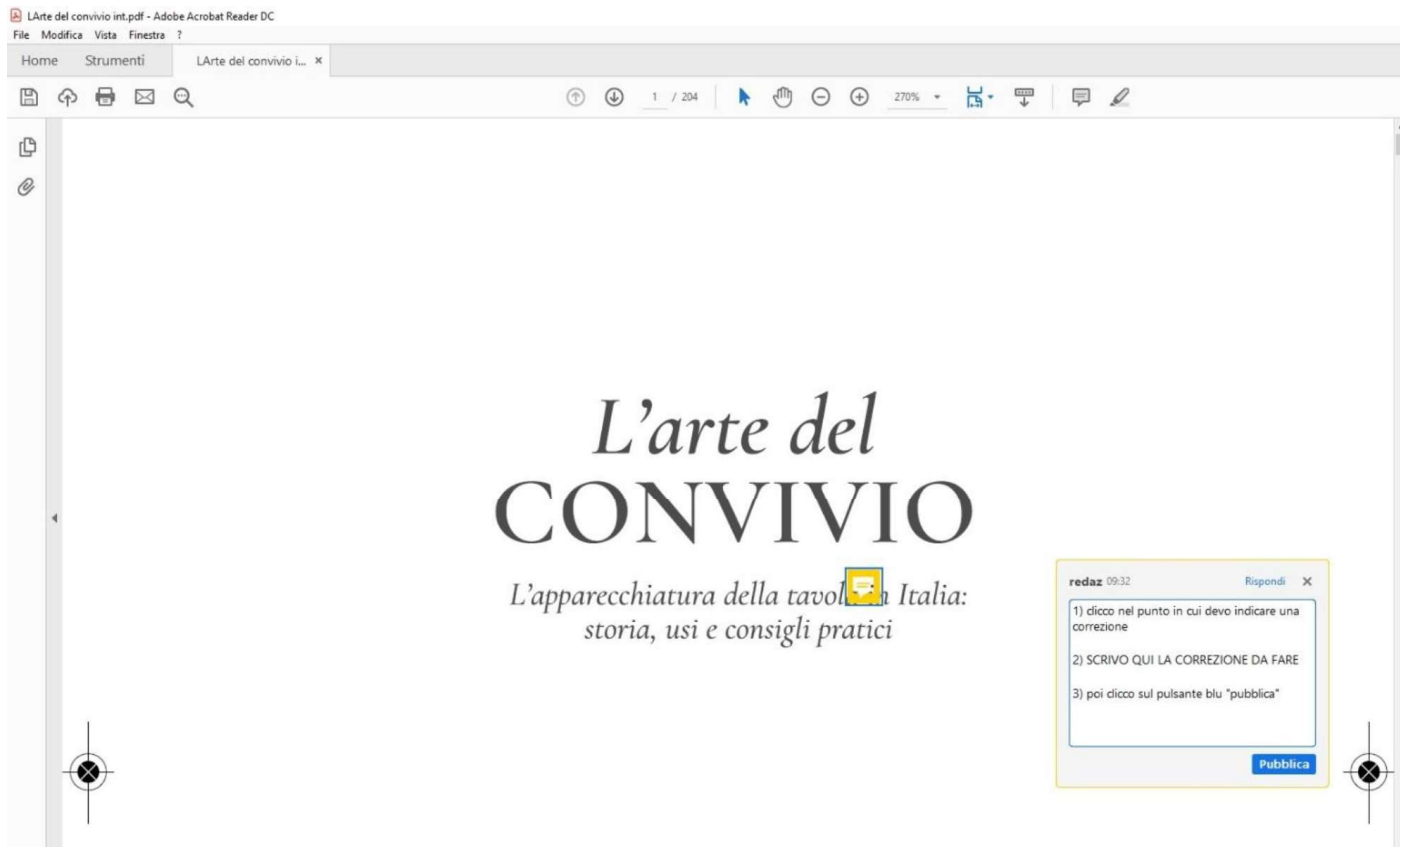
LArte del convivio int.pdf - Adobe Acrobat Reader DC
File Modifica Vista Finestra ?
Home Strumenti LArte del convivio i... ×

1 / 204 270%

L’arte del
CONVIVIO

L’apparecchiatura della tavol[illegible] Italia: storia, usi e consigli pratici

redaz 09:32 Rispondi ×

1) clicco nel punto in cui devo indicare una correzione

2) SCRIVO QUI LA CORREZIONE DA FARE

3) poi clicco sul pulsante blu "pubblica"

Pubblica